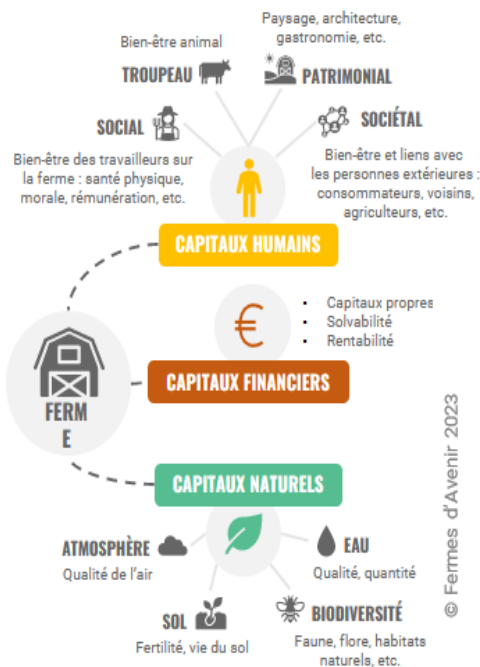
Paysage, architecture, gastronomie, etc.

Bien-être animal

TROUPEAU

PATRIMONIAL

SOCIAL

SOCIÉTAL

Bien-être des travailleurs sur la ferme : santé physique, morale, rémunération, etc.

Bien-être et liens avec les personnes extérieures : consommateurs, voisins, agriculteurs, etc.

CAPITAUX HUMAINS

€

- Capitaux propres
- Solvabilité
- Rentabilité

FERM
E

CAPITAUX FINANCIERS

© Fermes d'Avenir 2023

CAPITAUX NATURELS

ATMOSPHÈRE

Qualité de l'air

EAU

Qualité, quantité

SOL

Fertilité, vie du sol

BIODIVERSITÉ

Faune, flore, habitats naturels, etc.